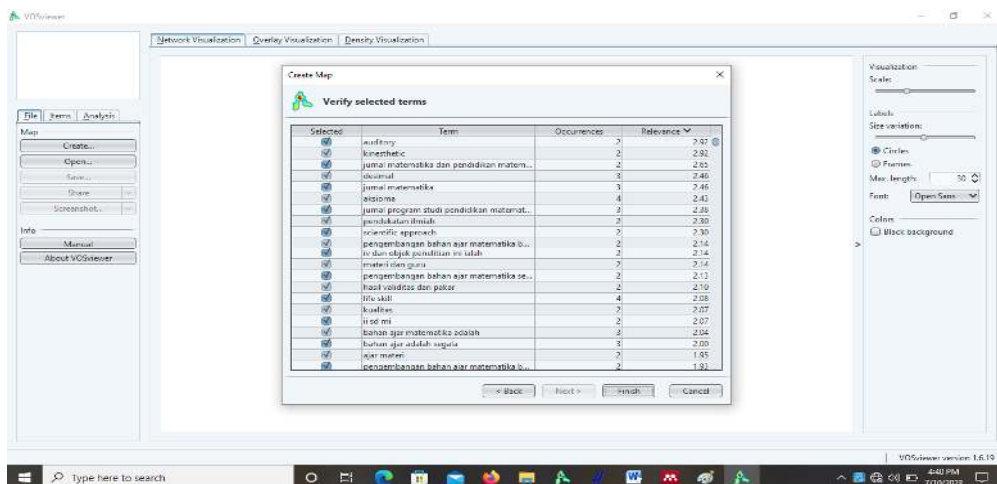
VOSviewer

Network Visualization | Overlay Visualization | Density Visualization

File | Items | Analysis

Map

Create...

Open...

Save...

Share

Screenshot...

Info

Manual

About VOSviewer

Create Map

Verify selected terms

| Selected | Term | Occurrences | Relevance |
|---|---|---|---|
| ☑ | auditory | 2 | 2.92 |
| ☑ | kinesthetic | 2 | 2.92 |
| ☑ | jurnal matematika dan pendidikan matem... | 2 | 2.65 |
| ☑ | desimal | 3 | 2.46 |
| ☑ | jurnal matematika | 3 | 2.46 |
| ☑ | aksioma | 4 | 2.43 |
| ☑ | jurnal program studi pendidikan matemat... | 3 | 2.38 |
| ☑ | pendekatan ilmiah | 2 | 2.30 |
| ☑ | scientific approach | 2 | 2.30 |
| ☑ | pengembangan bahan ajar matematika b... | 2 | 2.14 |
| ☑ | iv dan objek penelitian ini ialah | 2 | 2.14 |
| ☑ | materi dan guru | 2 | 2.14 |
| ☑ | pengembangan bahan ajar matematika se... | 2 | 2.13 |
| ☑ | hasil validitas dari pakar | 2 | 2.10 |
| ☑ | life skill | 4 | 2.08 |
| ☑ | kualitas | 2 | 2.07 |
| ☑ | ii sd mi | 2 | 2.07 |
| ☑ | bahan ajar matematika adalah | 3 | 2.04 |
| ☑ | bahan ajar adalah segala | 3 | 2.00 |
| ☑ | ajar materi | 2 | 1.95 |
| ☑ | pengembangan bahan ajar matematika b... | 2 | 1.93 |

< Back | Next > | Finish | Cancel

Visualization

Scale:

Labels

Size variation:

Circles

Frames

Max. length: 30

Font: Open Sans

Colors

Black background

VOSviewer version 1.6.19

Type here to search

4:40 PM
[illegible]